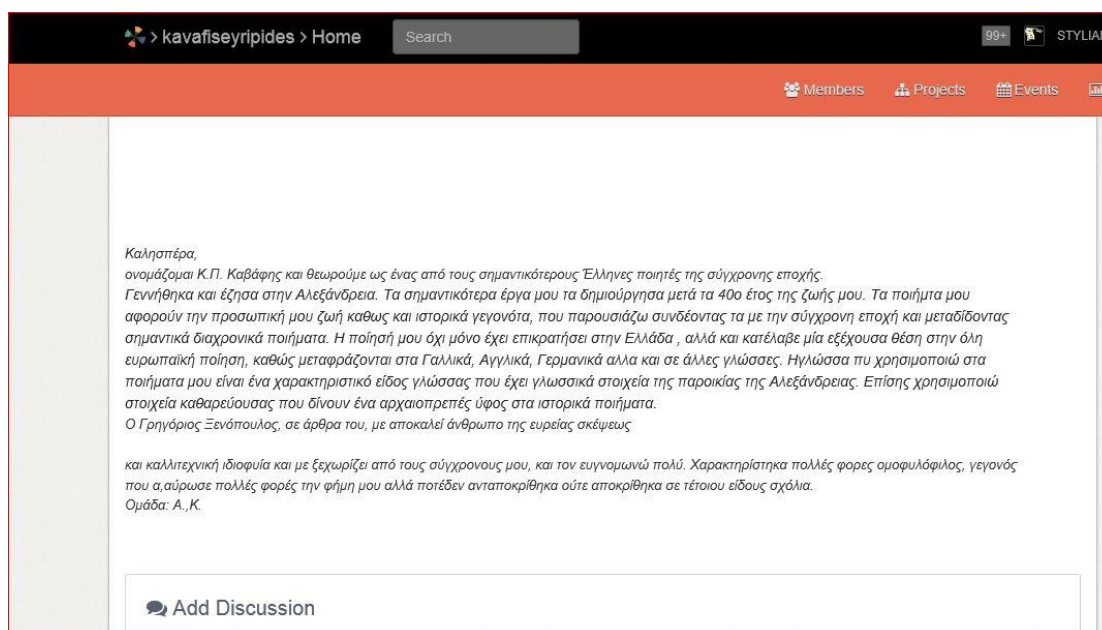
> kavafiseyripides > Home

Search

99+ STYLIAI

Members Projects Events

Καλησπέρα,
ονομάζομαι Κ.Π. Καβάφης και θεωρούμε ως ένας από τους σημαντικότερους Έλληνες ποιητές της σύγχρονης εποχής.
Γεννήθηκα και έζησα στην Αλεξάνδρεια. Τα σημαντικότερα έργα μου τα δημιούργησα μετά τα 40ο έτος της ζωής μου. Τα ποιήματα μου αφορούν την προσωπική μου ζωή καθως και ιστορικά γεγονότα, που παρουσιάζω συνδέοντας τα με την σύγχρονη εποχή και μεταδίδοντας σημαντικά διαχρονικά ποιήματα. Η ποίησή μου όχι μόνο έχει επικρατήσει στην Ελλάδα , αλλά και κατέλαβε μία εξέχουσα θέση στην όλη ευρωπαϊκή ποίηση, καθώς μεταφράζονται στα Γαλλικά, Αγγλικά, Γερμανικά αλλα και σε άλλες γλώσσες. Ηγλώσσα πυ χρησιμοποιώ στα ποιήματα μου είναι ένα χαρακτηριστικό είδος γλώσσας που έχει γλωσσικά στοιχεία της παροικίας της Αλεξάνδρειας. Επίσης χρησιμοποιώ στοιχεία καθαρεύουσας που δίνουν ένα αρχαιοπρεπές ύφος στα ιστορικά ποιήματα.
Ο Γρηγόριος Ξενόπουλος, σε άρθρα του, με αποκαλεί άνθρωπο της ευρείας σκέψεως

και καλλιτεχνική ιδιοφυία και με ξεχωρίζει από τους σύγχρονους μου, και τον ευγνωμωνώ πολύ. Χαρακτηρίστηκα πολλές φορες ομοφυλόφιλος, γεγονός που α,αύρωσε πολλές φορές την φήμη μου αλλά ποτέδεν ανταποκρίθηκα ούτε αποκρίθηκα σε τέτοιου είδους σχόλια.
Ομάδα: Α.,Κ.

Add Discussion